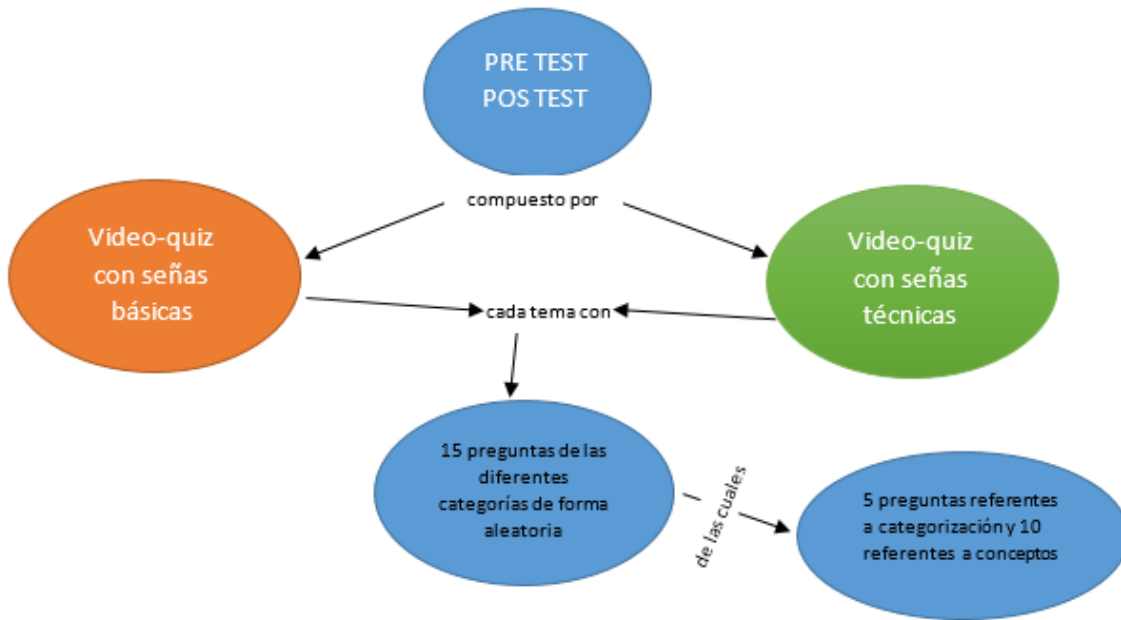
PRE TEST
POS TEST

compuesto por

Video-quiz con señas básicas

Video-quiz con señas técnicas

cada tema con

15 preguntas de las diferentes categorías de forma aleatoria

de las cuales

5 preguntas referentes a categorización y 10 referentes a conceptos